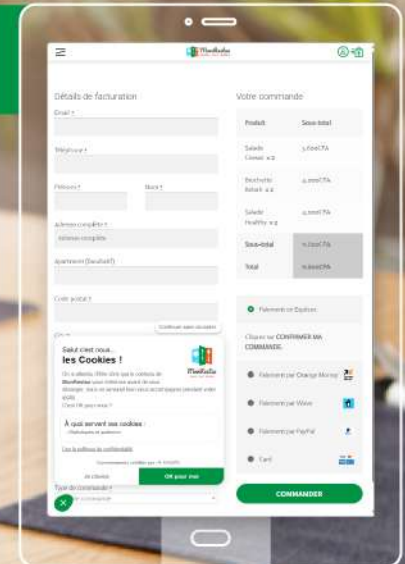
Monfoodies

Détails de facturation

Email *

Téléphone *

Prénom *

Nom *

Adresse complète *

Adresse complète

Appartement (facultatif)

Code postal *

Continuer sans accepter

Salut c'est nous...
les Cookies !

On a attendu d'être sûrs que le contenu de Monfoodies vous intéresse avant de vous déranger, mais on aimerait bien vous accompagner pendant votre visite.
C'est OK pour vous ?

À quoi servent nos cookies :
Statistiques et audience

Lire la politique de confidentialité

Je choisis

OK pour moi

Type de commande *

Votre commande

| Produit | Sous-total |
|---|---|
| Salade Caesar x 2 | 5.000 CFA |
| Bruschetta Kebab x 2 | 4.000 CFA |
| Salade Healthy x 2 | 4.000 CFA |
| Sous-total | 13.000 CFA |
| Total | 13.000 CFA |

Paiement en Espèces

Cliquez sur CONFIRMER MA COMMANDE

Paiement par Orange Money

Paiement par Wave

Paiement par PayPal

Card

COMMANDER